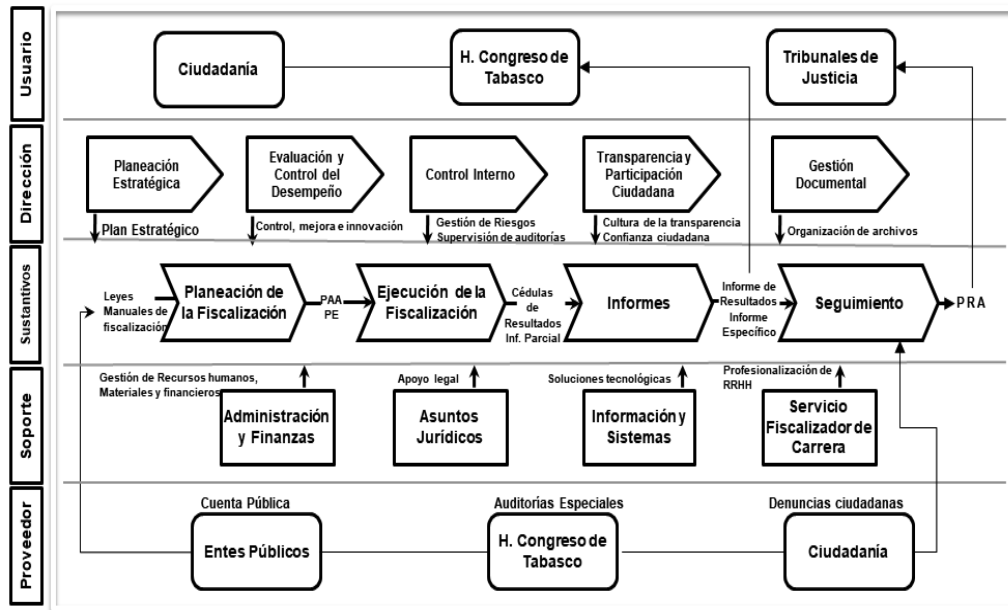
Usuario

Ciudadanía

H. Congreso de Tabasco

Tribunales de Justicia

Dirección

Planeación Estratégica

Evaluación y Control del Desempeño

Control Interno

Transparencia y Participación Ciudadana

Gestión Documental

Plan Estratégico

Control, mejora e innovación

Gestión de Riesgos
Supervisión de auditorías

Cultura de la transparencia
Confianza ciudadana

Organización de archivos

Sustantivos

Leyes
Manuales de fiscalización

Planeación de la Fiscalización

PAA
PE

Ejecución de la Fiscalización

Cédulas de Resultados
Inf. Parcial

Informes

Informe de Resultados
Informe Específico

Seguimiento

PRA

Soporte

Gestión de Recursos humanos, Materiales y financieros

Administración y Finanzas

Apoyo legal

Asuntos Jurídicos

Soluciones tecnológicas

Información y Sistemas

Profesionalización de RRHH

Servicio Fiscalizador de Carrera

Proveedor

Cuenta Pública

Entes Públicos

Auditorías Especiales

H. Congreso de Tabasco

Denuncias ciudadanas

Ciudadanía